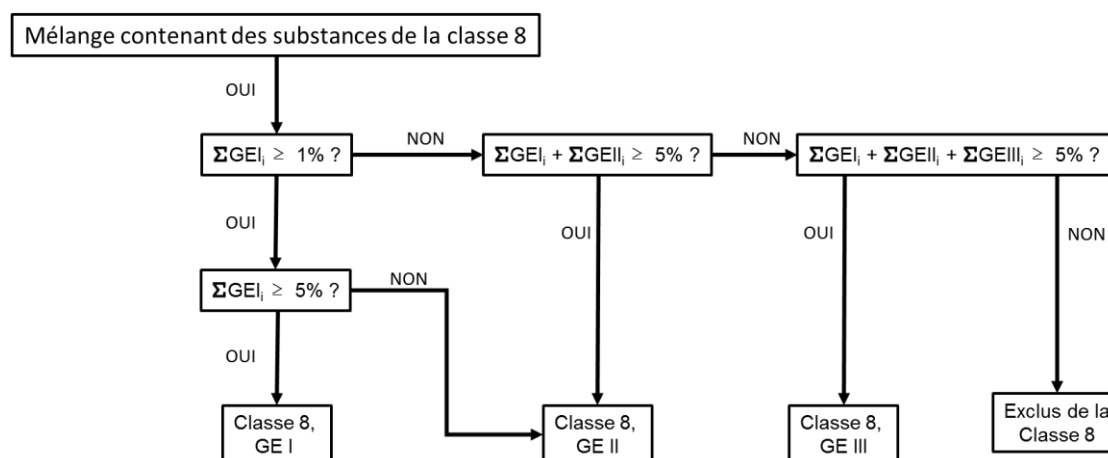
Mélange contenant des substances de la classe 8

OUI

$\Sigma GEI_i \geq 1\%$ ?

NON

$\Sigma GEI_i + \Sigma GEII_i \geq 5\%$ ?

NON

$\Sigma GEI_i + \Sigma GEII_i + \Sigma GEIII_i \geq 5\%$ ?

OUI

$\Sigma GEI_i \geq 5\%$ ?

NON

OUI

OUI

OUI

NON

Classe 8, GE I

Classe 8, GE II

Classe 8, GE III

Exclus de la Classe 8